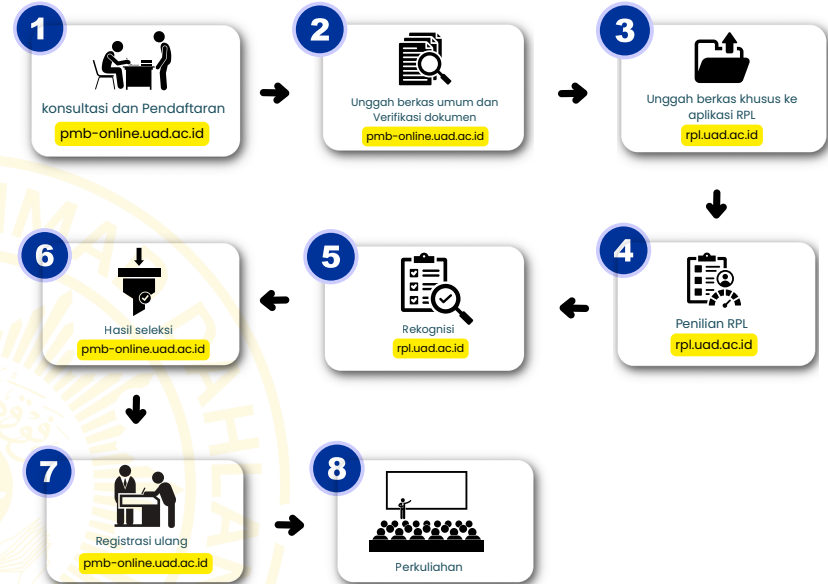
1

konsultasi dan Pendaftaran

pmb-online.uad.ac.id

2

Unggah berkas umum dan Verifikasi dokumen

pmb-online.uad.ac.id

3

Unggah berkas khusus ke aplikasi RPL

rpl.uad.ac.id

4

Penilian RPL

rpl.uad.ac.id

5

Rekognisi

rpl.uad.ac.id

6

Hasil seleksi

pmb-online.uad.ac.id

7

Registrasi ulang

pmb-online.uad.ac.id

8

Perkuliahan